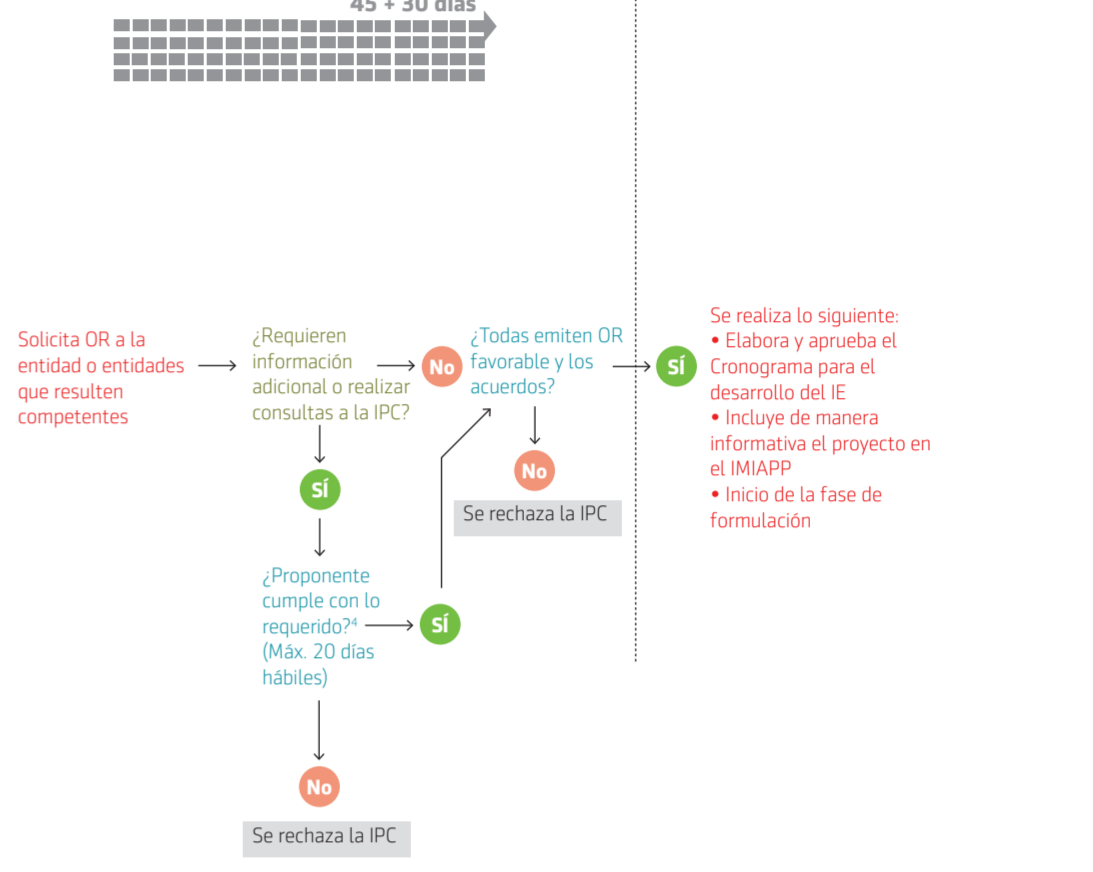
45 + 30 días

Solicita OR a la entidad o entidades que resulten competentes

¿Requieren información adicional o realizar consultas a la IPC?

No

¿Todas emiten OR favorable y los acuerdos?

Sí

Se realiza lo siguiente:
• Elabora y aprueba el Cronograma para el desarrollo del IE
• Incluye de manera informativa el proyecto en el IMIAPP
• Inicio de la fase de formulación

No

Se rechaza la IPC

Sí

¿Proponente cumple con lo requerido?$^4$ (Máx. 20 días hábiles)

Sí

No

Se rechaza la IPC